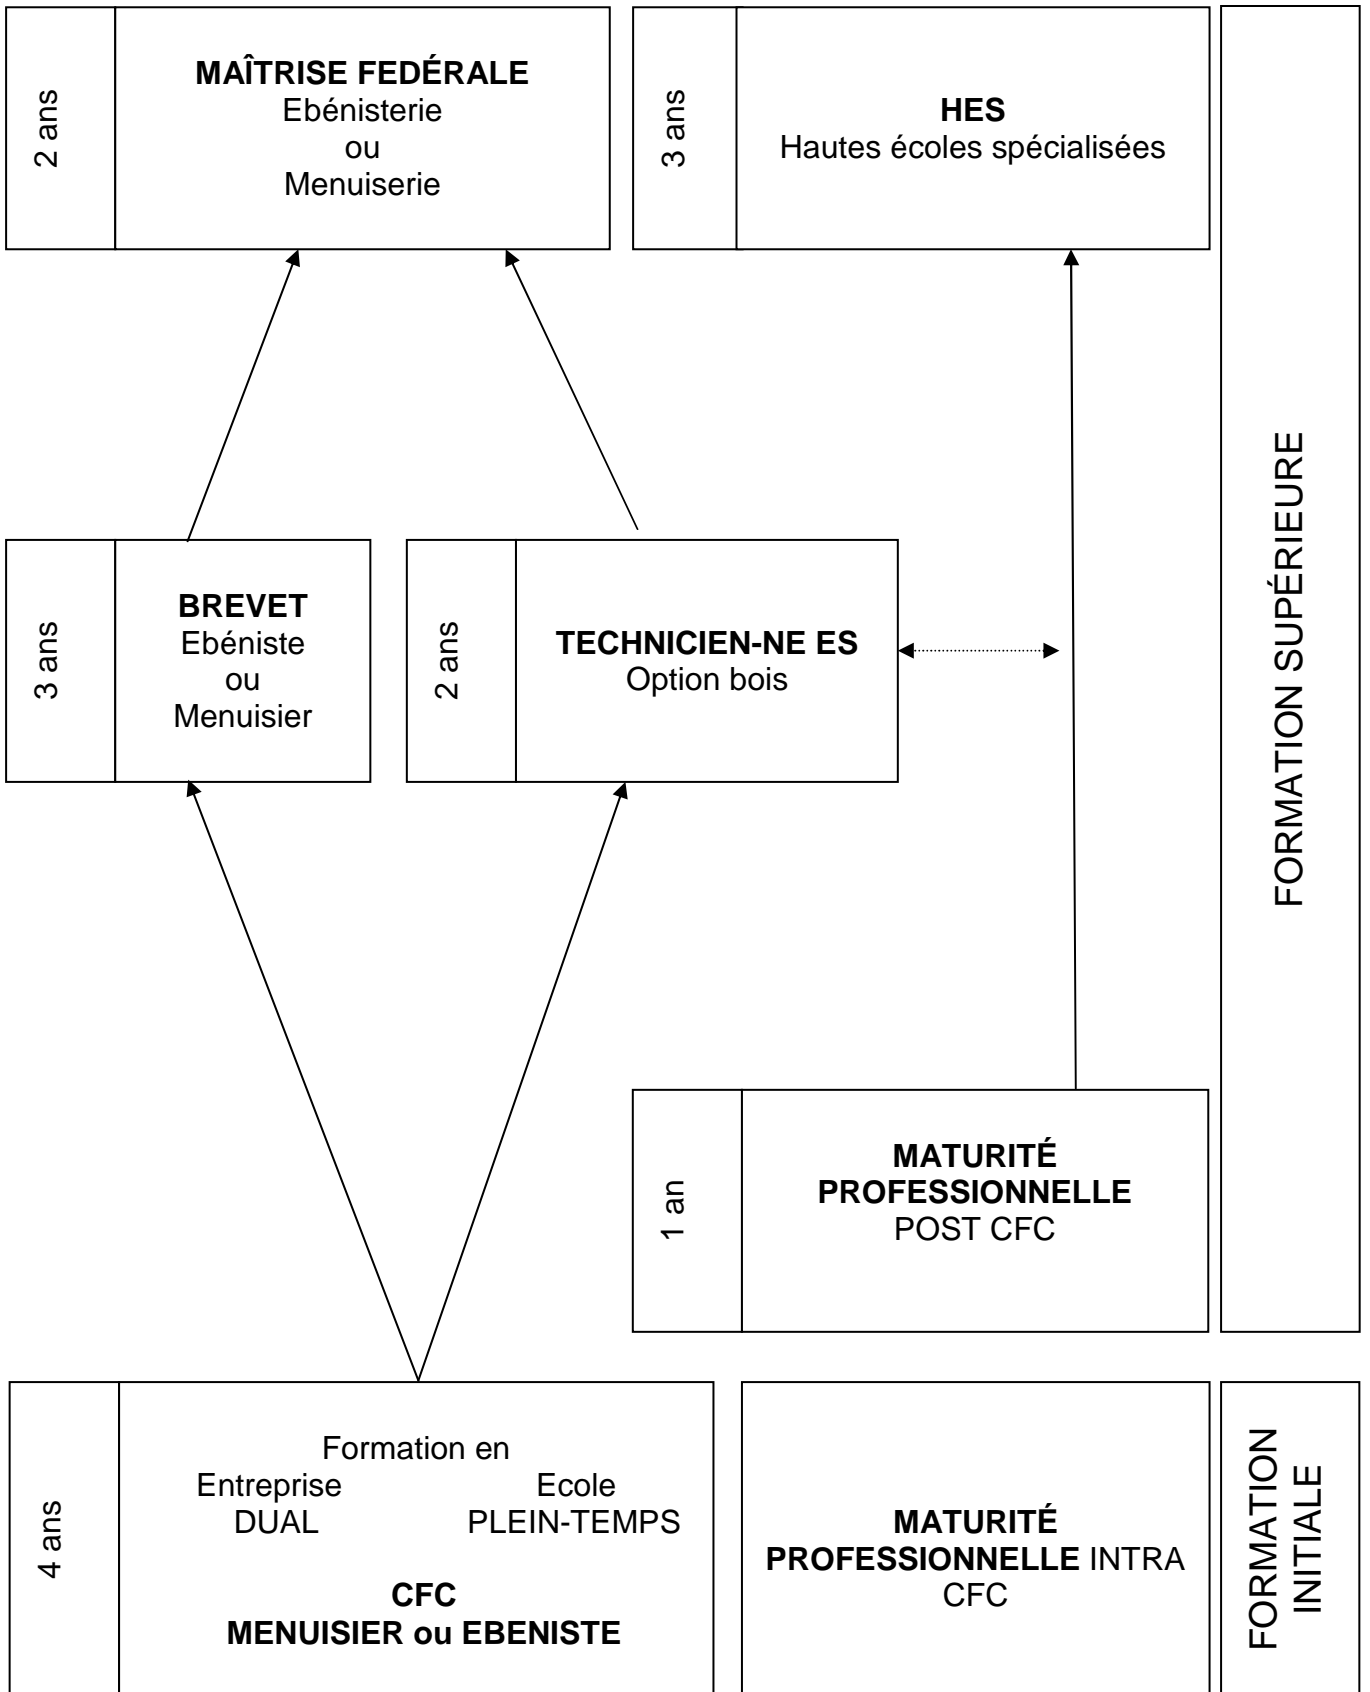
2 ans

**MAÎTRISE FEDÉRALE**
Ebénisterie
ou
Menuiserie

3 ans

**HES**
Hautes écoles spécialisées

FORMATION SUPÉRIEURE

3 ans

**BREVET**
Ebéniste
ou
Menuisier

2 ans

**TECHNICIEN-NE ES**
Option bois

1 an

**MATURITÉ PROFESSIONNELLE**
POST CFC

4 ans

Formation en
Entreprise DUAL
Ecole PLEIN-TEMPS

**CFC**
**MENUISIER ou EBENISTE**

**MATURITÉ PROFESSIONNELLE** INTRA CFC

FORMATION INITIALE